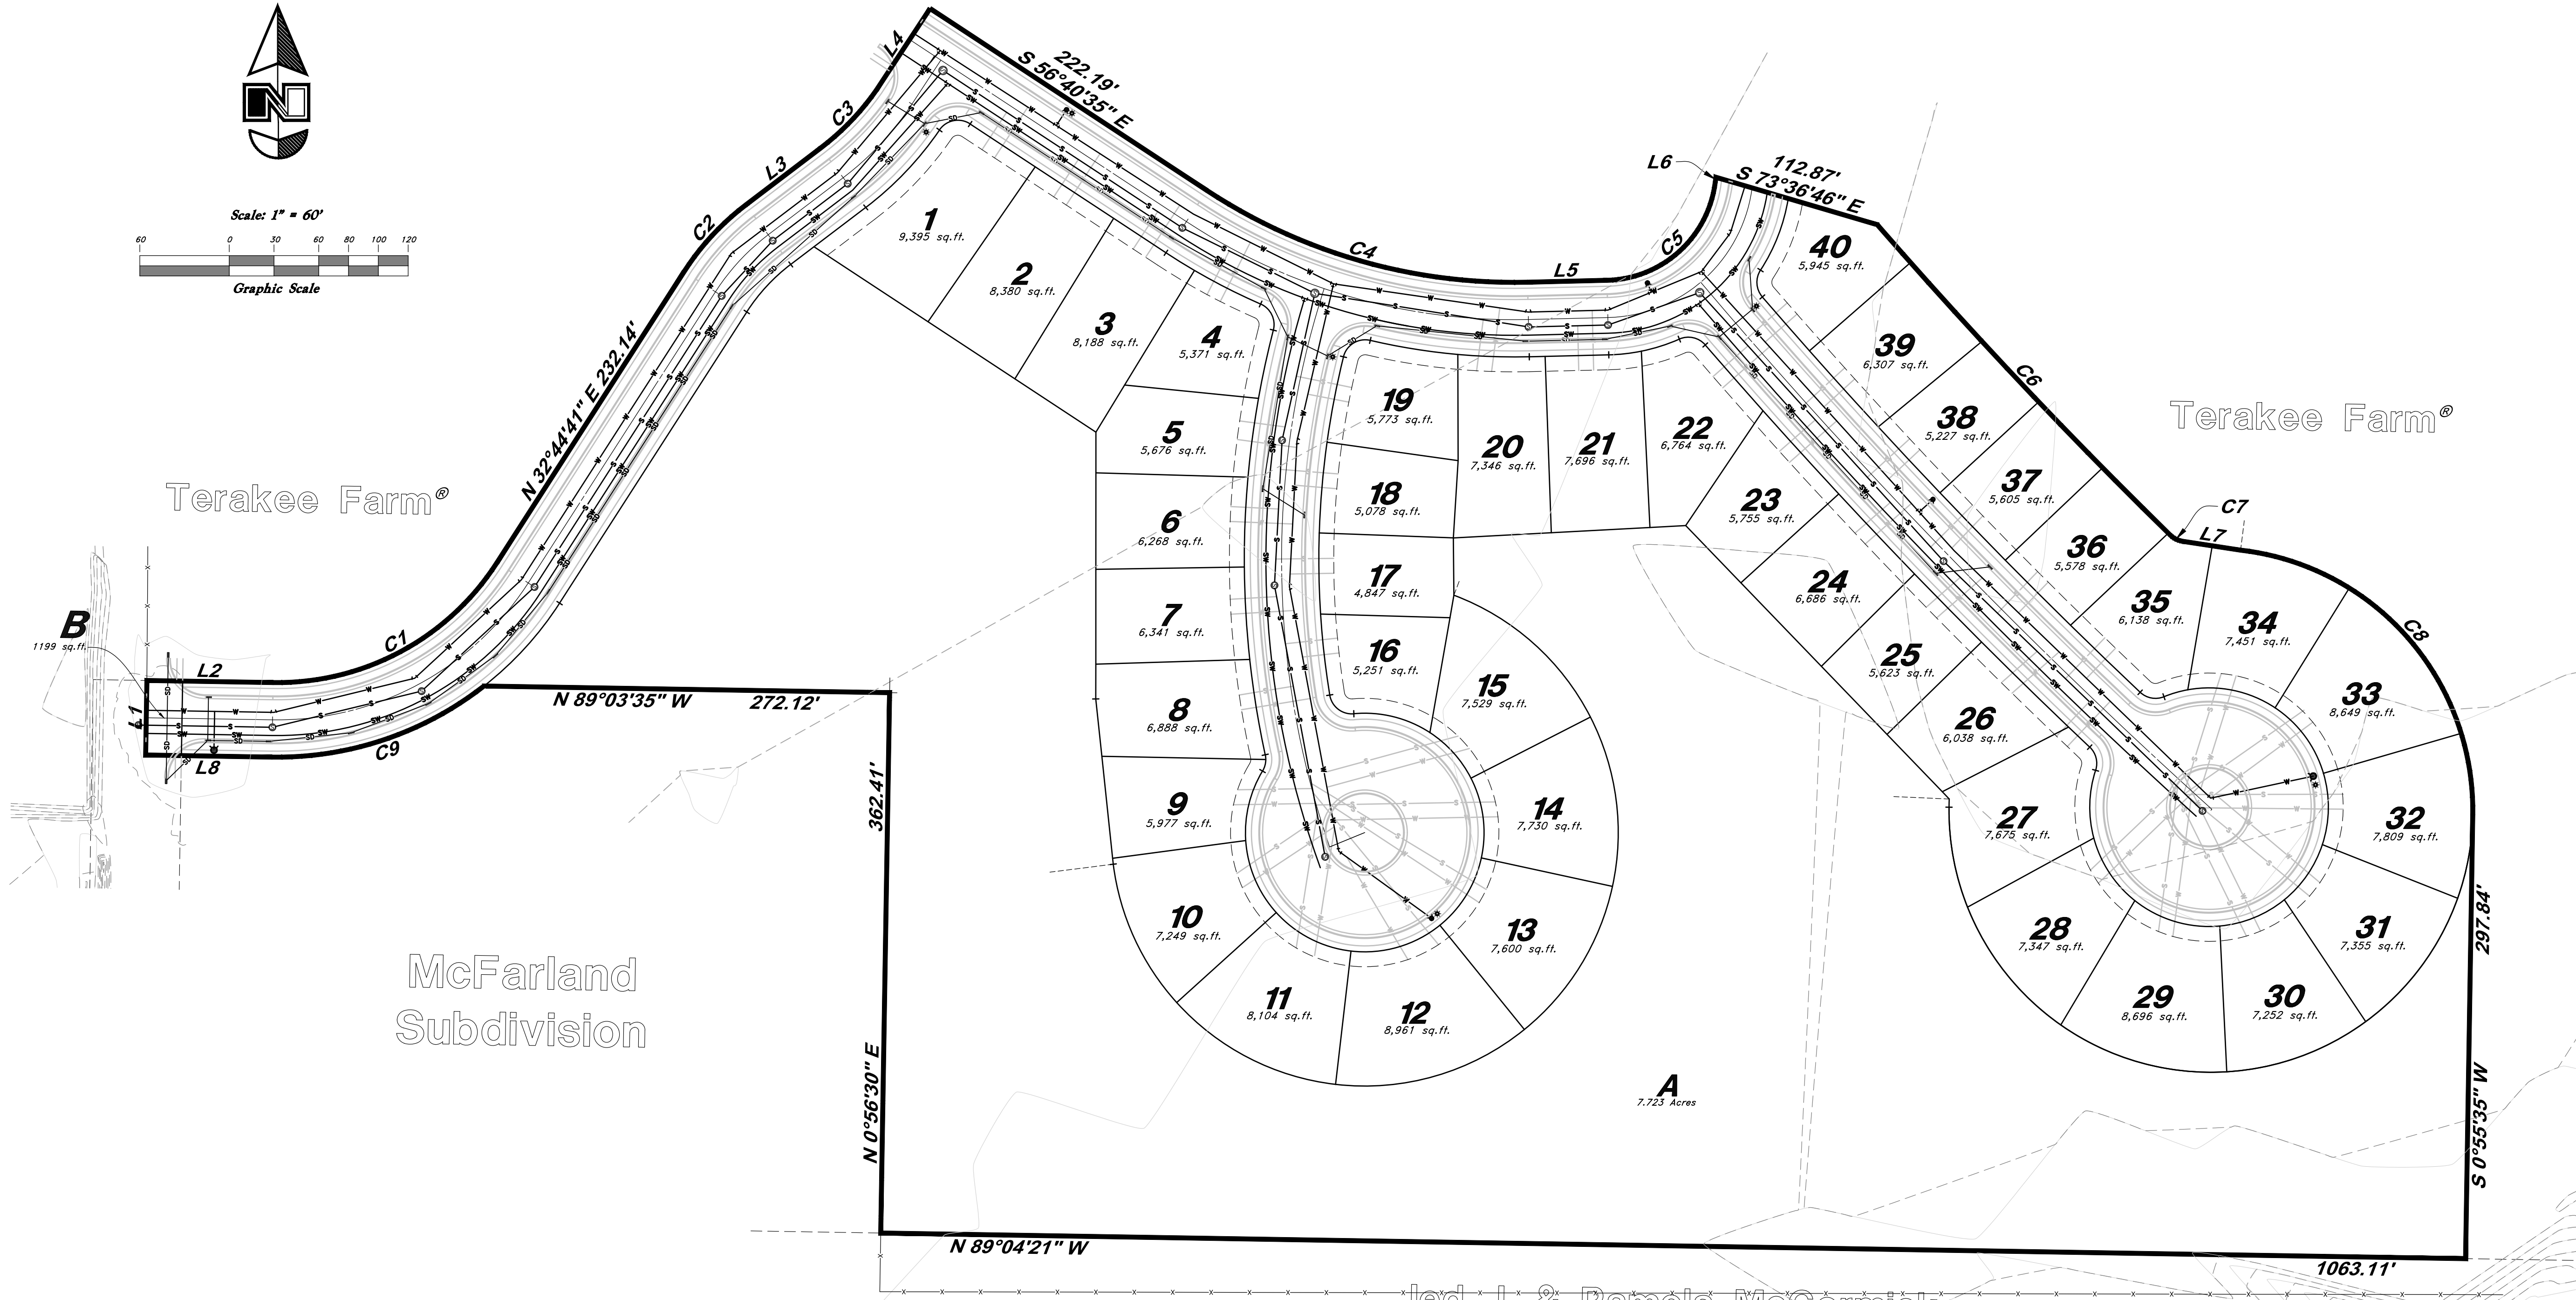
N

Scale: 1" = 60'

60 0 30 60 80 100 120

Graphic Scale

L4
222.19'
S 56°40'35" E
C3
L3
C2
N 32°44'41" E 232.14'
C1
L2
L1
L8
C9
B
1199 sq.ft.
N 89°03'35" W 272.12'
362.41'
N 0°56'30" E
N 89°04'21" W
1063.11'
S 0°55'35" W
297.84'

C4
L5
C5
L6
112.87'
S 73°36'46" E
C6
C7
L7
C8

Terakee Farm®

Terakee Farm®

McFarland Subdivision

1
9,395 sq.ft.
2
8,380 sq.ft.
3
8,188 sq.ft.
4
5,371 sq.ft.
5
5,676 sq.ft.
6
6,268 sq.ft.
7
6,341 sq.ft.
8
6,888 sq.ft.
9
5,977 sq.ft.
10
7,249 sq.ft.
11
8,104 sq.ft.
12
8,961 sq.ft.
13
7,600 sq.ft.
14
7,730 sq.ft.
15
7,529 sq.ft.
16
5,251 sq.ft.
17
4,847 sq.ft.
18
5,078 sq.ft.
19
5,773 sq.ft.
20
7,346 sq.ft.
21
7,696 sq.ft.
22
6,764 sq.ft.
23
5,755 sq.ft.
24
6,686 sq.ft.
25
5,623 sq.ft.
26
6,038 sq.ft.
27
7,675 sq.ft.
28
7,347 sq.ft.
29
8,696 sq.ft.
30
7,252 sq.ft.
31
7,355 sq.ft.
32
7,809 sq.ft.
33
8,649 sq.ft.
34
7,451 sq.ft.
35
6,138 sq.ft.
36
5,578 sq.ft.
37
5,605 sq.ft.
38
5,227 sq.ft.
39
6,307 sq.ft.
40
5,945 sq.ft.
A
7.723 Acres

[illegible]